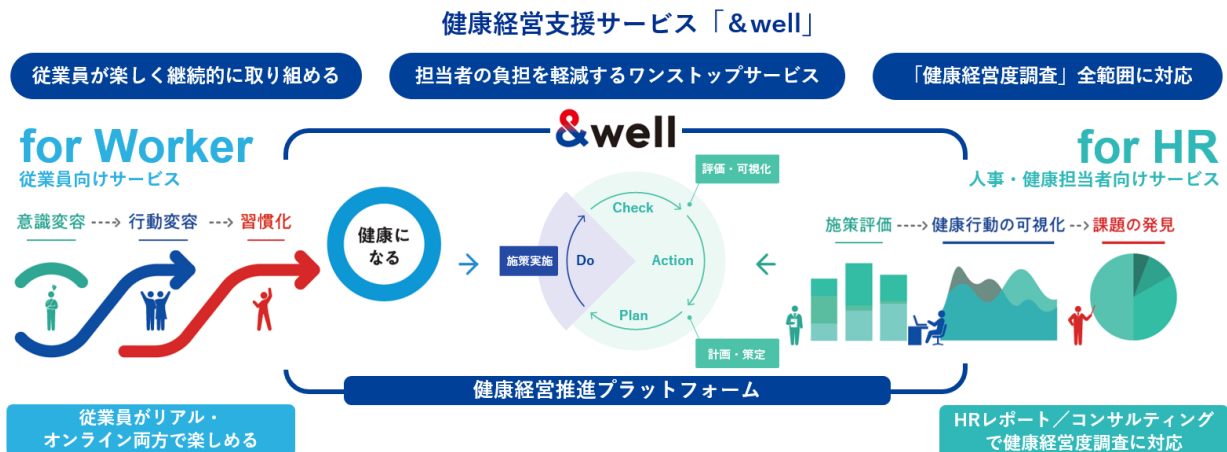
健康経営支援サービス「＆well」

従業員が楽しく継続的に取り組める

担当者の負担を軽減するワンストップサービス

「健康経営度調査」全範囲に対応

&well

for Worker
従業員向けサービス

意識変容 ----> 行動変容 ----> 習慣化

健康になる

施策実施

Check

Do

Action

Plan

評価・可視化

計画・策定

for HR
人事・健康担当者向けサービス

施策評価 ----> 健康行動の可視化 --> 課題の発見

健康経営推進プラットフォーム

従業員がリアル・オンライン両方で楽しめる

HRレポート／コンサルティングで健康経営度調査に対応